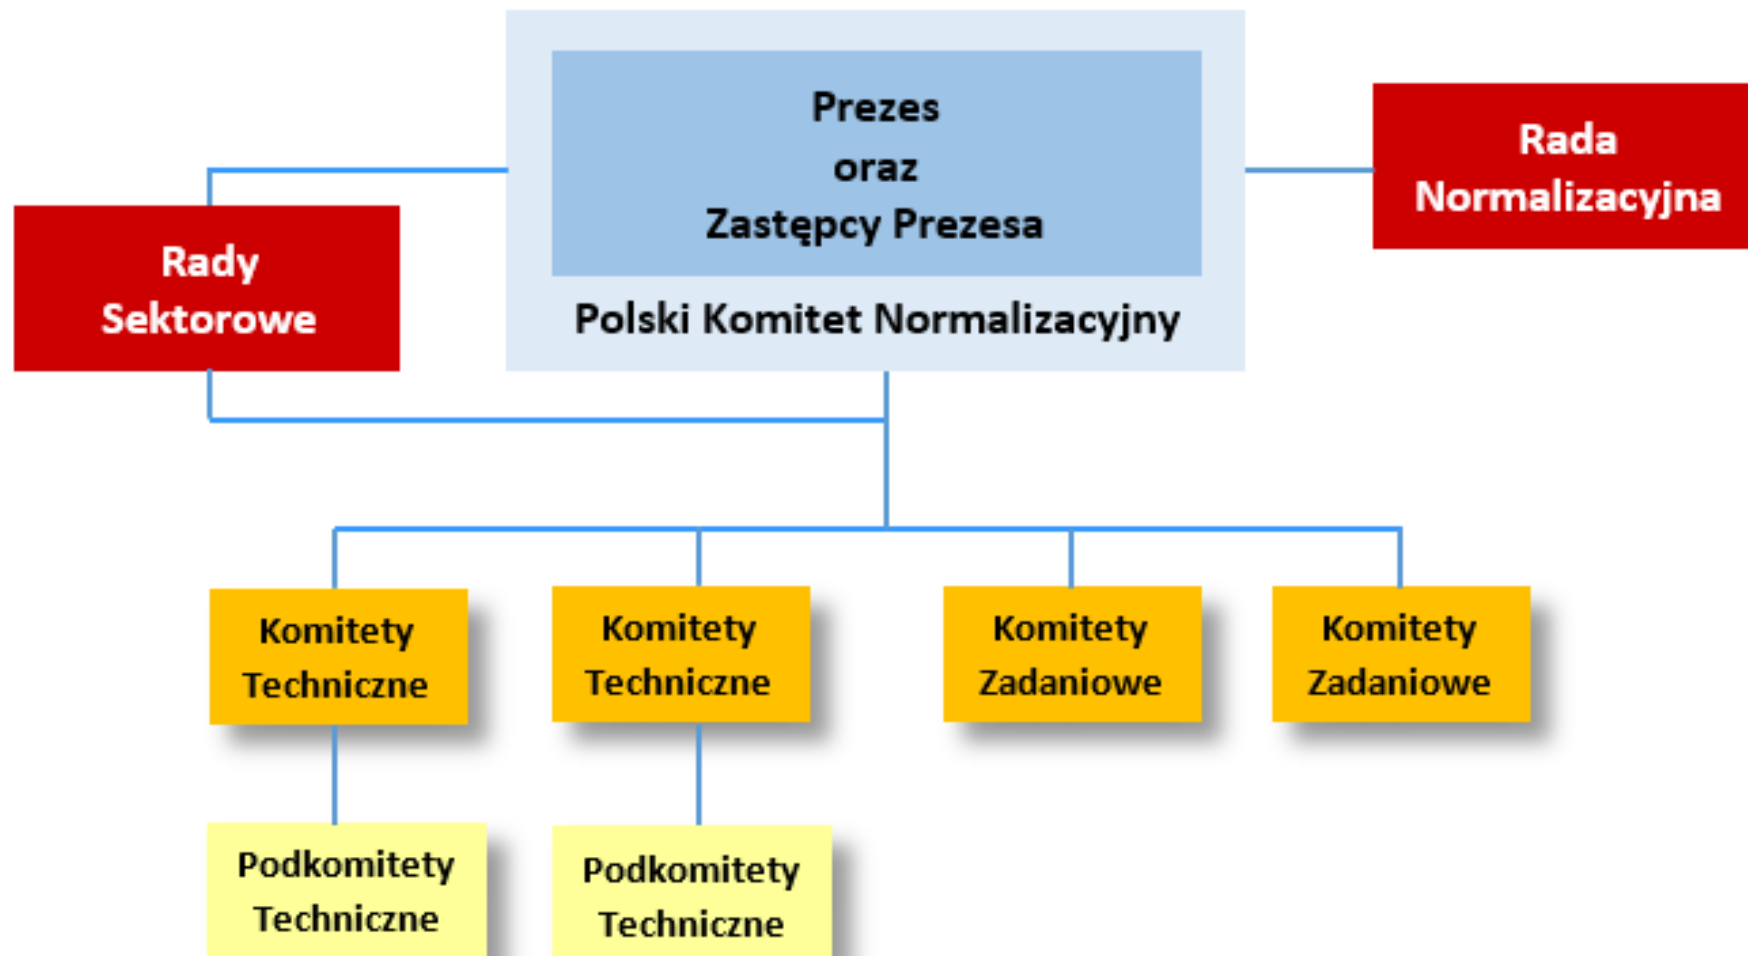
Prezes
oraz
Zastępcy Prezesa

Polski Komitet Normalizacyjny

Rady Sektorowe

Rada Normalizacyjna

Komitety Techniczne

Komitety Techniczne

Komitety Zadaniowe

Komitety Zadaniowe

Podkomitety Techniczne

Podkomitety Techniczne